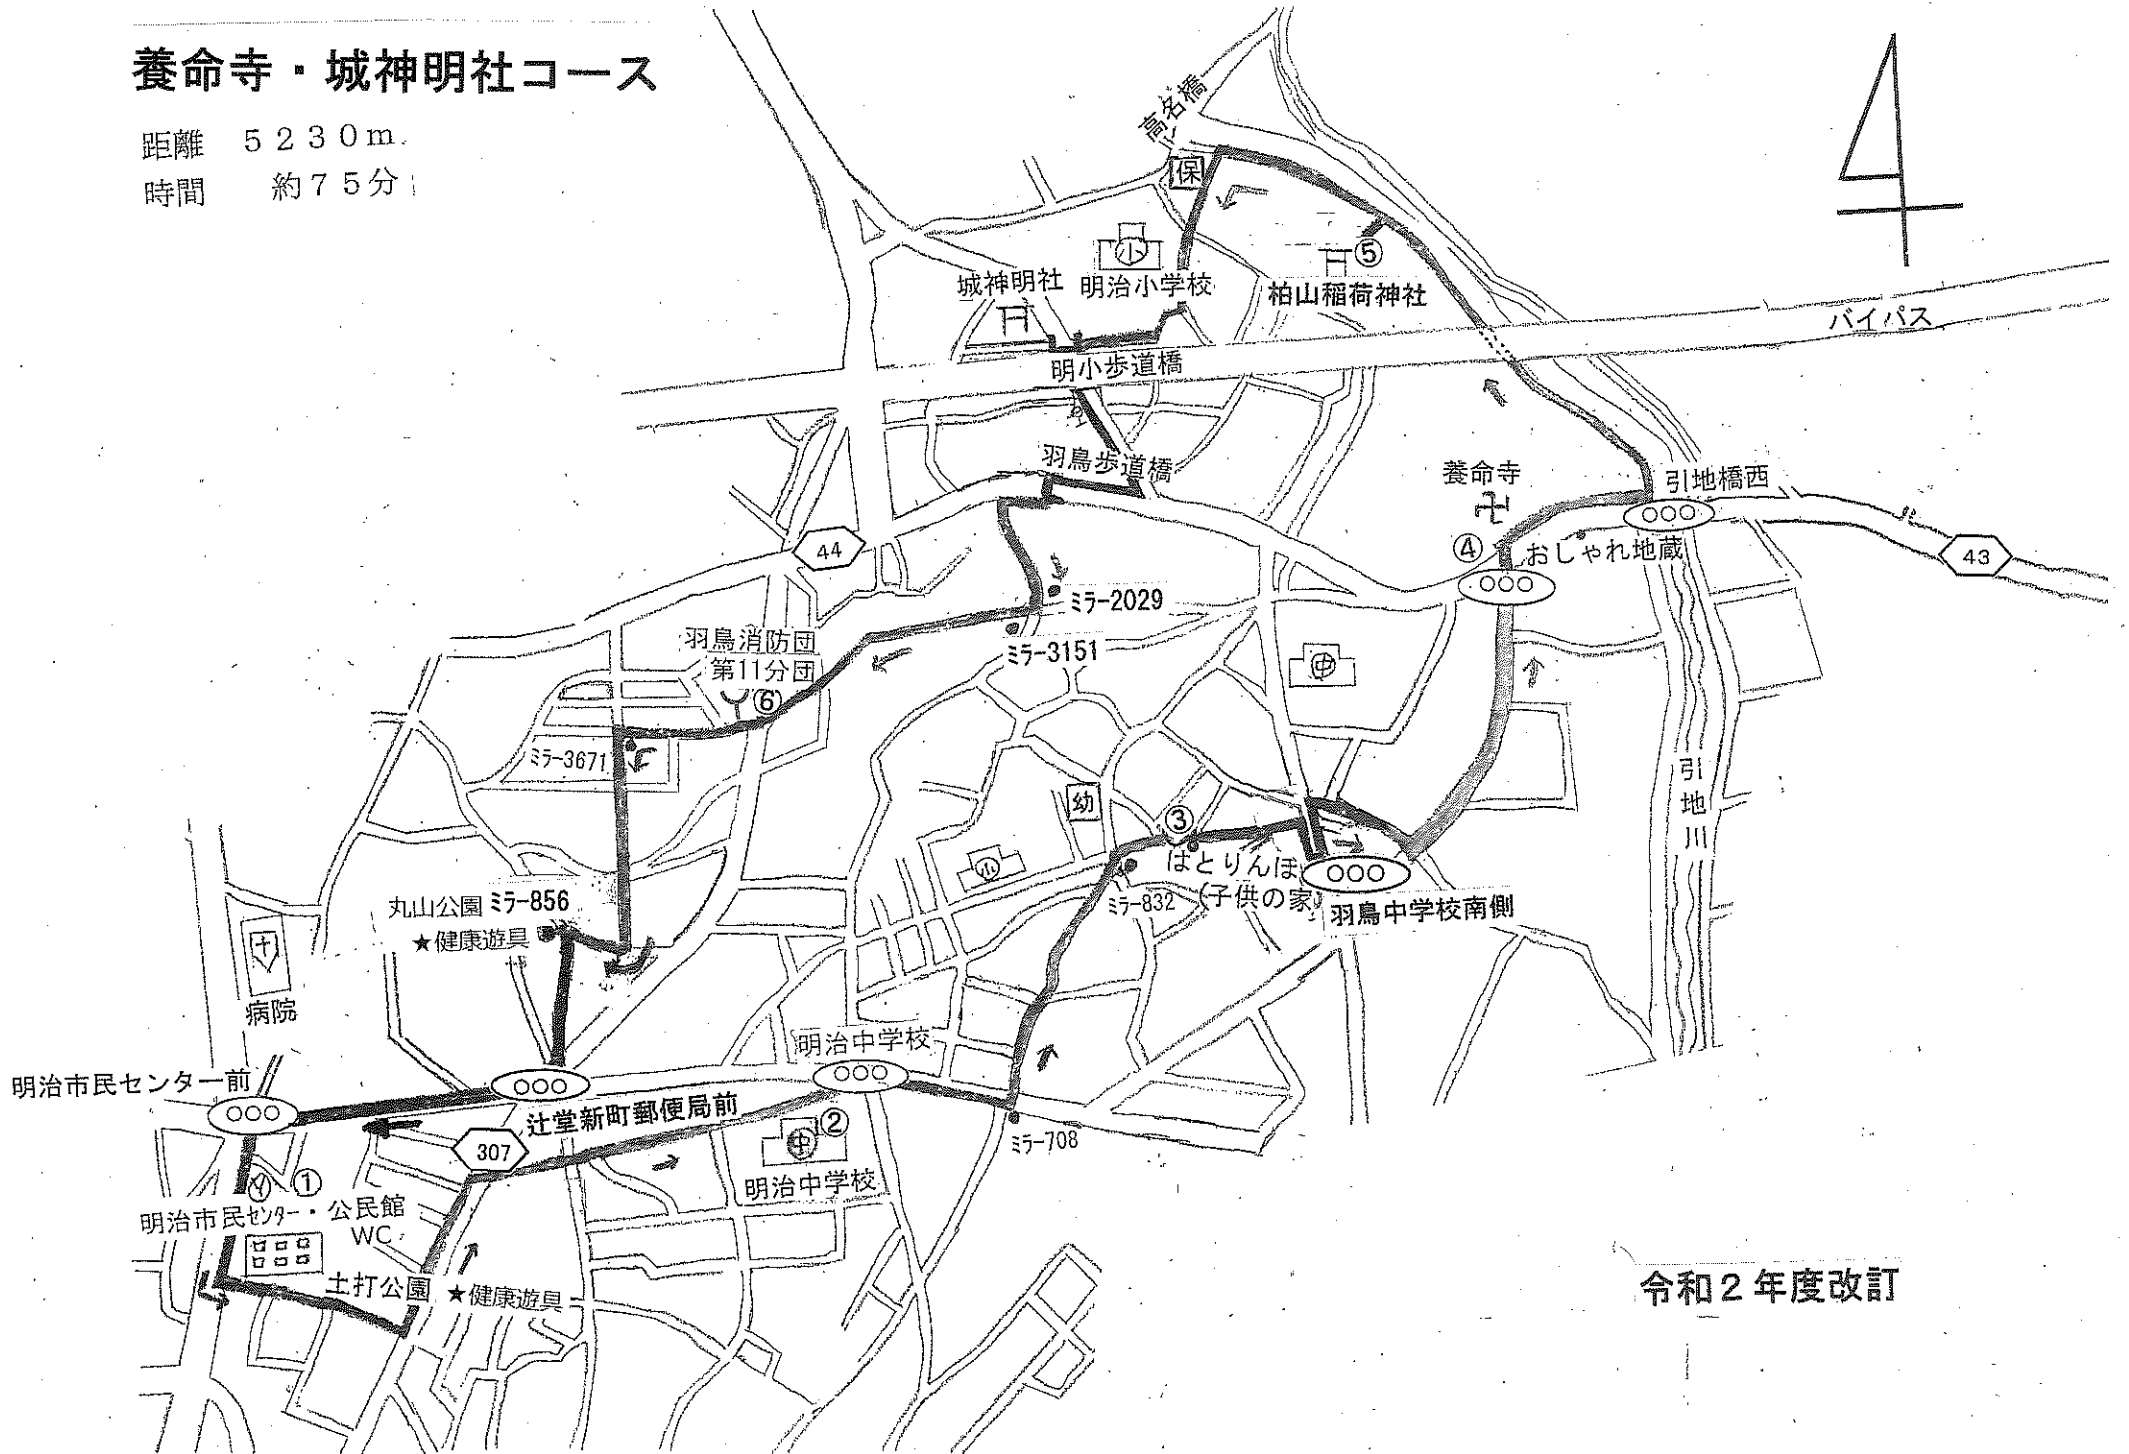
養命寺・城神明社コース

距離　５２３０ｍ

時間　約７５分

4

高名橋

保

⑤

城神明社　明治小学校

柏山稲荷神社

バイパス

明小歩道橋

羽鳥歩道橋

養命寺

引地橋西

④ おしゃれ地蔵

43

44

ミラー2029

羽鳥消防団 第11分団

ミラー3151

⑥

ミラー3671

中

引地川

幼

③

はとりんぼ（子供の家）

羽鳥中学校南側

ミラー832

丸山公園 ミラー856

★健康遊具

病院

明治中学校

明治市民センター前

辻堂新町郵便局前

ミラー708

②

307

中

明治中学校

①

明治市民センター・公民館 WC

土打公園

★健康遊具

令和２年度改訂